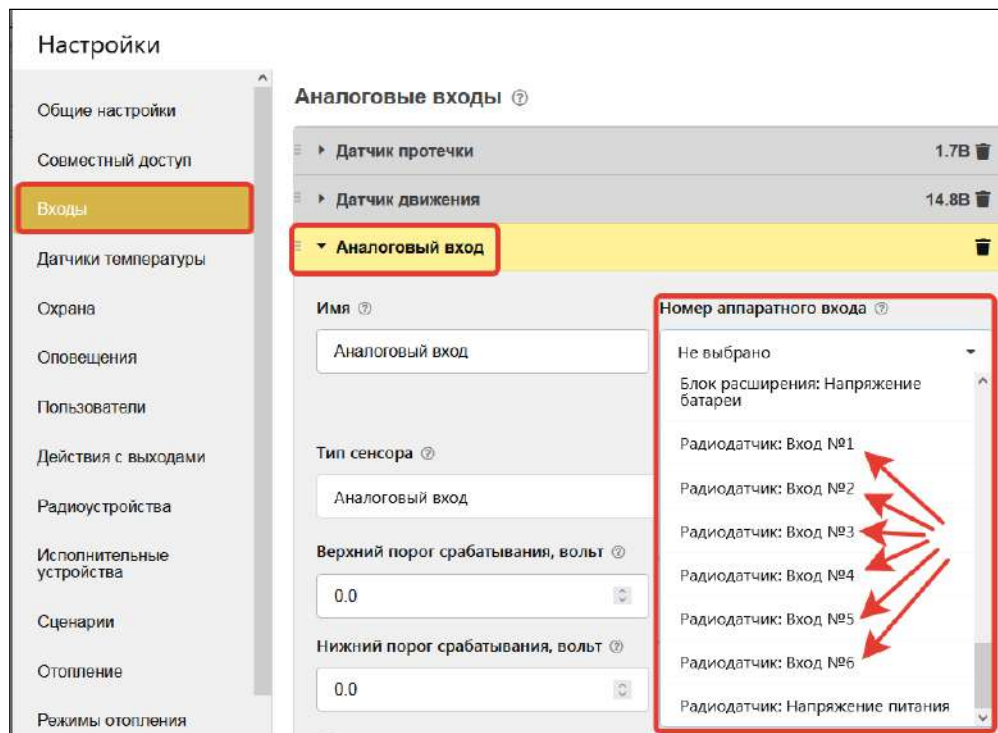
Настройки

Общие настройки

Совместный доступ

Входы

Датчики температуры

Охрана

Оповещения

Пользователи

Действия с выходами

Радиоустройства

Исполнительные устройства

Сценарии

Отопление

Режимы отопления

Аналоговые входы

Датчик протечки 1.7В

Датчик движения 14.8В

Аналоговый вход

Имя

Аналоговый вход

Номер аппаратного входа

Не выбрано

Блок расширения: Напряжение батареи

Радиодатчик: Вход №1

Радиодатчик: Вход №2

Радиодатчик: Вход №3

Радиодатчик: Вход №4

Радиодатчик: Вход №5

Радиодатчик: Вход №6

Радиодатчик: Напряжение питания

Тип сенсора

Аналоговый вход

Верхний порог срабатывания, вольт

0.0

Нижний порог срабатывания, вольт

0.0